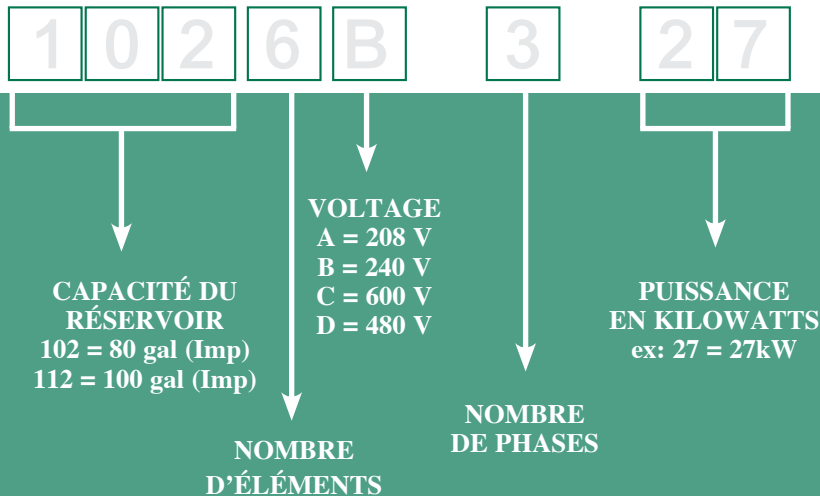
1 0 2 6 B 3 2 7

CAPACITÉ DU RÉSERVOIR
102 = 80 gal (Imp)
112 = 100 gal (Imp)

NOMBRE D'ÉLÉMENTS

VOLTAGE
A = 208 V
B = 240 V
C = 600 V
D = 480 V

NOMBRE DE PHASES

PUISSANCE EN KILOWATTS
ex: 27 = 27kW